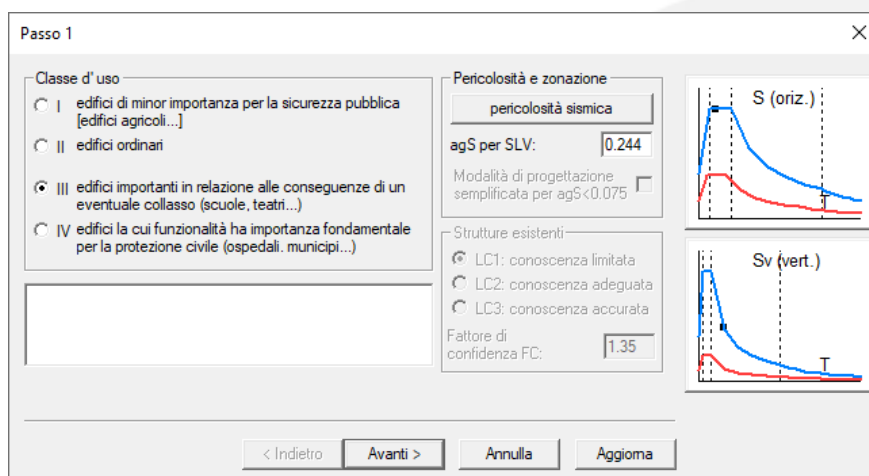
Passo 1

Classe d' uso

I edifici di minor importanza per la sicurezza pubblica [edifici agricoli...]

II edifici ordinari

III edifici importanti in relazione alle conseguenze di un eventuale collasso (scuole, teatri...)

IV edifici la cui funzionalità ha importanza fondamentale per la protezione civile (ospedali. municipi...)

Pericolosità e zonazione

pericolosità sismica

agS per SLV: 0.244

Modalità di progettazione semplificata per agS<0.075

Strutture esistenti

LC1: conoscenza limitata

LC2: conoscenza adeguata

LC3: conoscenza accurata

Fattore di confidenza FC: 1.35

S (oriz.)

T

Sv (vert.)

T

< Indietro

Avanti >

Annulla

Aggiorna